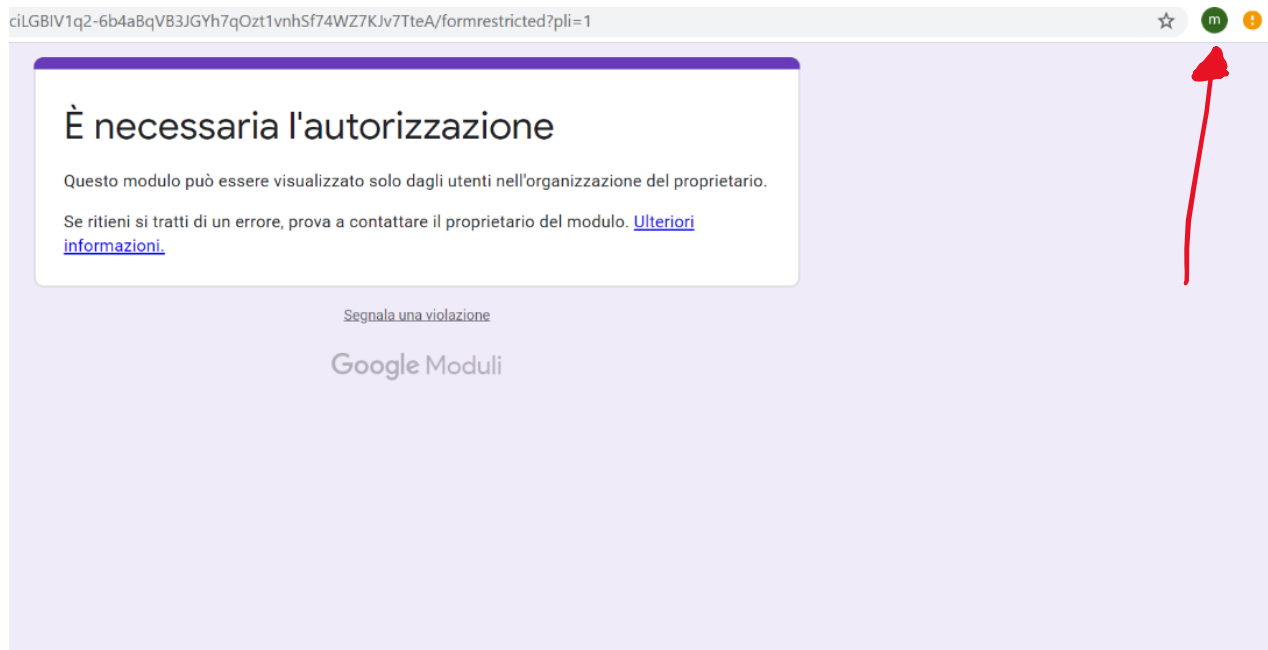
ciLGBIV1q2-6b4aBqVB3JGYh7qOzt1vnhSf74WZ7KJv7TteA/formrestricted?pli=1

m

!

È necessaria l'autorizzazione

Questo modulo può essere visualizzato solo dagli utenti nell'organizzazione del proprietario.

Se ritieni si tratti di un errore, prova a contattare il proprietario del modulo. Ulteriori informazioni.

Segnala una violazione

Google Moduli